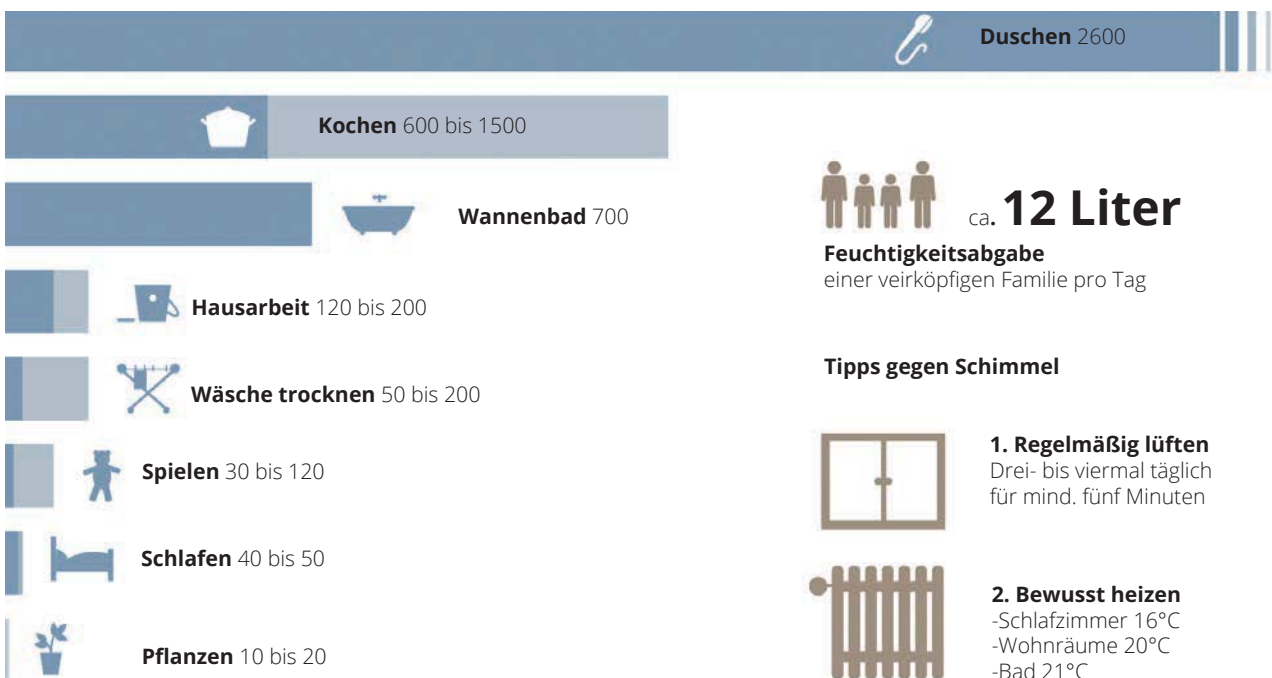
**Duschen** 2600

**Kochen** 600 bis 1500

**Wannenbad** 700

**Hausarbeit** 120 bis 200

**Wäsche trocknen** 50 bis 200

**Spielen** 30 bis 120

**Schlafen** 40 bis 50

**Pflanzen** 10 bis 20

ca. **12 Liter**

**Feuchtigkeitsabgabe**
einer veirköpfigen Familie pro Tag

**Tipps gegen Schimmel**

**1. Regelmäßig lüften**
Drei- bis viermal täglich für mind. fünf Minuten

**2. Bewusst heizen**
-Schlafzimmer 16°C
-Wohnräume 20°C
-Bad 21°C